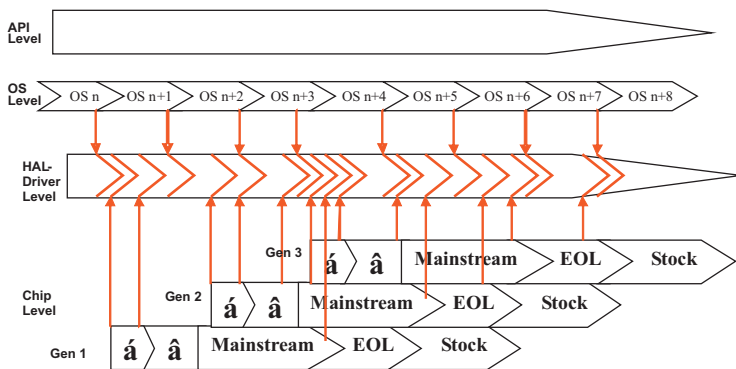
API Level

OS Level OS n OS n+1 OS n+2 OS n+3 OS n+4 OS n+5 OS n+6 OS n+7 OS n+8

HAL-Driver Level

Gen 3 á â Mainstream EOL Stock

Chip Level

Gen 2 á â Mainstream EOL Stock

Gen 1 á â Mainstream EOL Stock